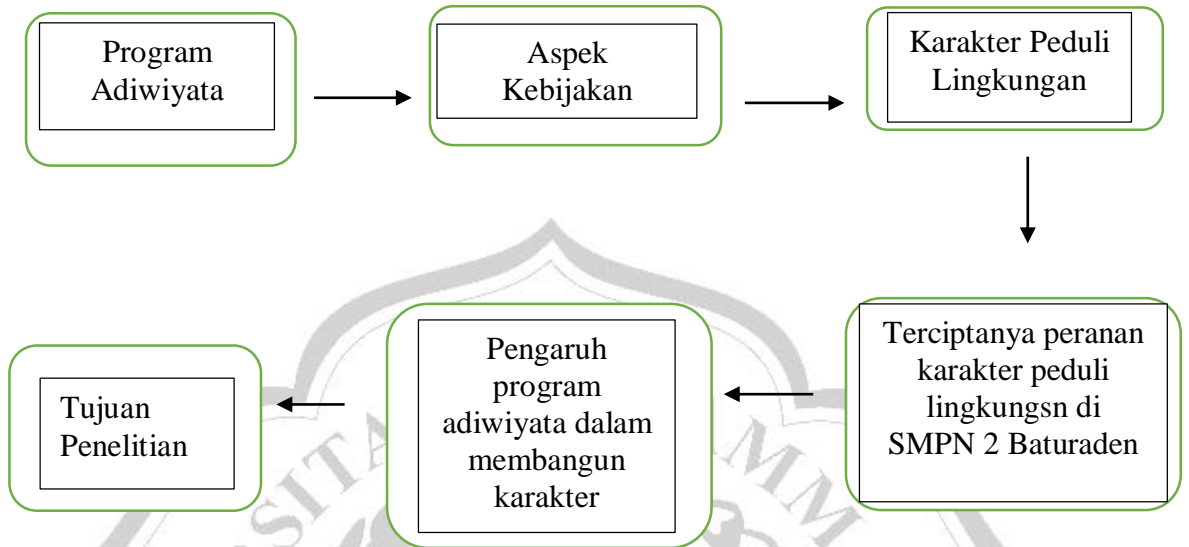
Program Adiwiyata

Aspek Kebijakan

Karakter Peduli Lingkungan

Terciptanya peranan karakter peduli lingkungsn di SMPN 2 Baturaden

Pengaruh program adiwiyata dalam membangun karakter

Tujuan Penelitian